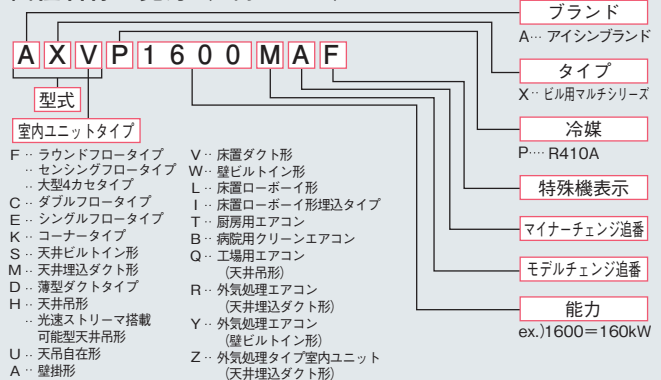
A X V P 1 6 0 0 M A F

型式

室内ユニットタイプ

F… ラウンドフロータイプ
… センシングフロータイプ
… 大型4カセタイプ
C… ダブルフロータイプ
E… シングルフロータイプ
K… コーナータイプ
S… 天井ビルトイン形
M… 天井埋込ダクト形
D… 薄型ダクトタイプ
H… 天井吊形
… 光速ストリーマ搭載 可能型天井吊形
U… 天吊自在形
A… 壁掛形

V… 床置ダクト形
W… 壁ビルトイン形
L… 床置ローボーイ形
I… 床置ローボーイ形埋込タイプ
T… 厨房用エアコン
B… 病院用クリーンエアコン
Q… 工場用エアコン (天井吊形)
R… 外気処理エアコン (天井埋込ダクト形)
Y… 外気処理エアコン (壁ビルトイン形)
Z… 外気処理タイプ室内ユニット (天井埋込ダクト形)

ブランド
A… アイシンブランド

タイプ
X… ビル用マルチシリーズ

冷媒
P… R410A

特殊機表示

マイナーチェンジ追番

モデルチェンジ追番

能力
ex.)1600＝160kW